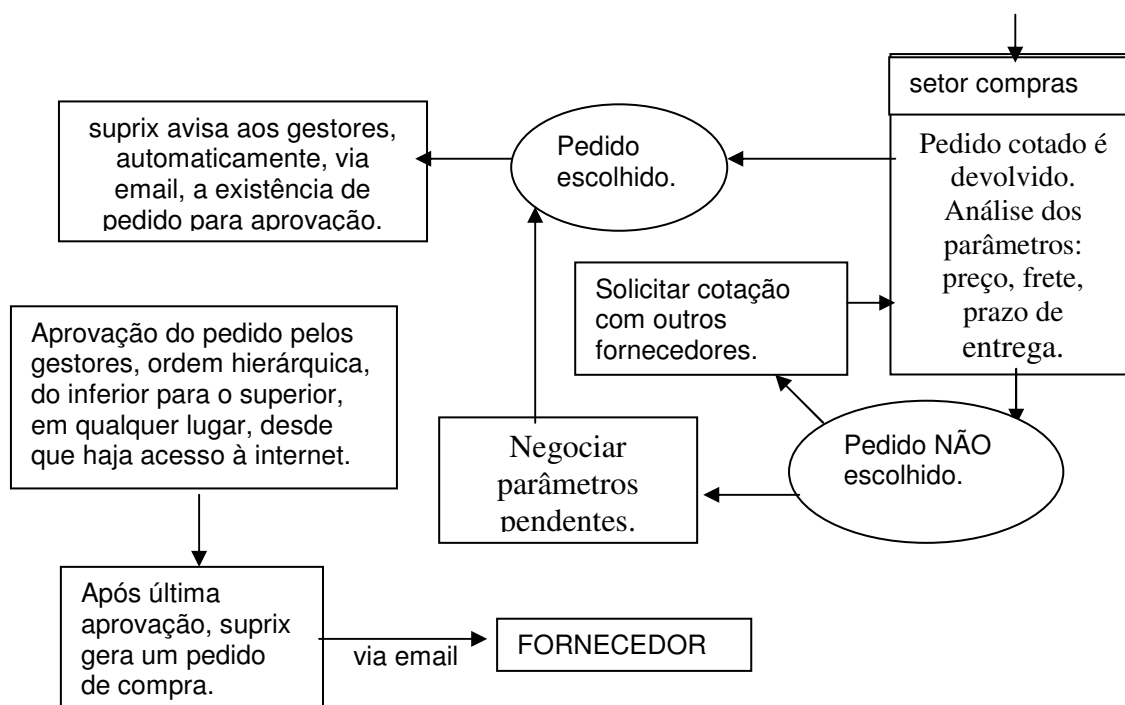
setor compras

Pedido cotado é devolvido. Análise dos parâmetros: preço, frete, prazo de entrega.

Pedido escolhido.

suprix avisa aos gestores, automaticamente, via email, a existência de pedido para aprovação.

Solicitar cotação com outros fornecedores.

Aprovação do pedido pelos gestores, ordem hierárquica, do inferior para o superior, em qualquer lugar, desde que haja acesso à internet.

Negociar parâmetros pendentes.

Pedido NÃO escolhido.

Após última aprovação, suprix gera um pedido de compra.

via email

FORNECEDOR